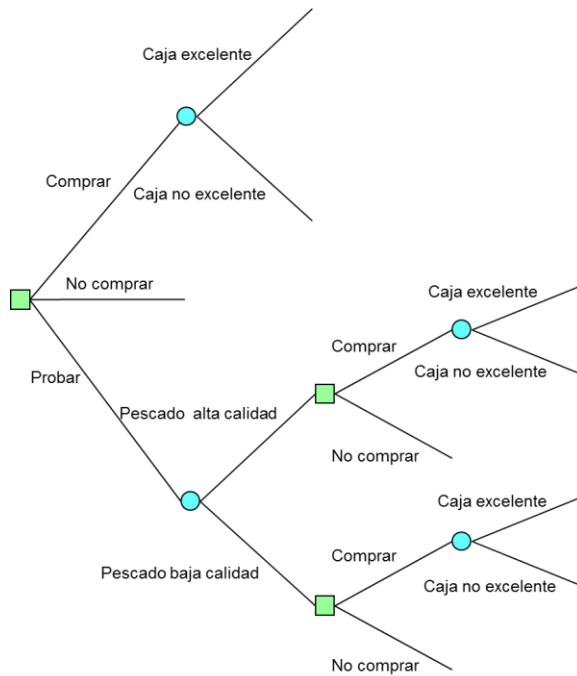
Caja excelente

Comprar

Caja no excelente

No comprar

Probar

Caja excelente

Comprar

Caja no excelente

Pescado alta calidad

No comprar

Caja excelente

Comprar

Pescado baja calidad

Caja no excelente

No comprar